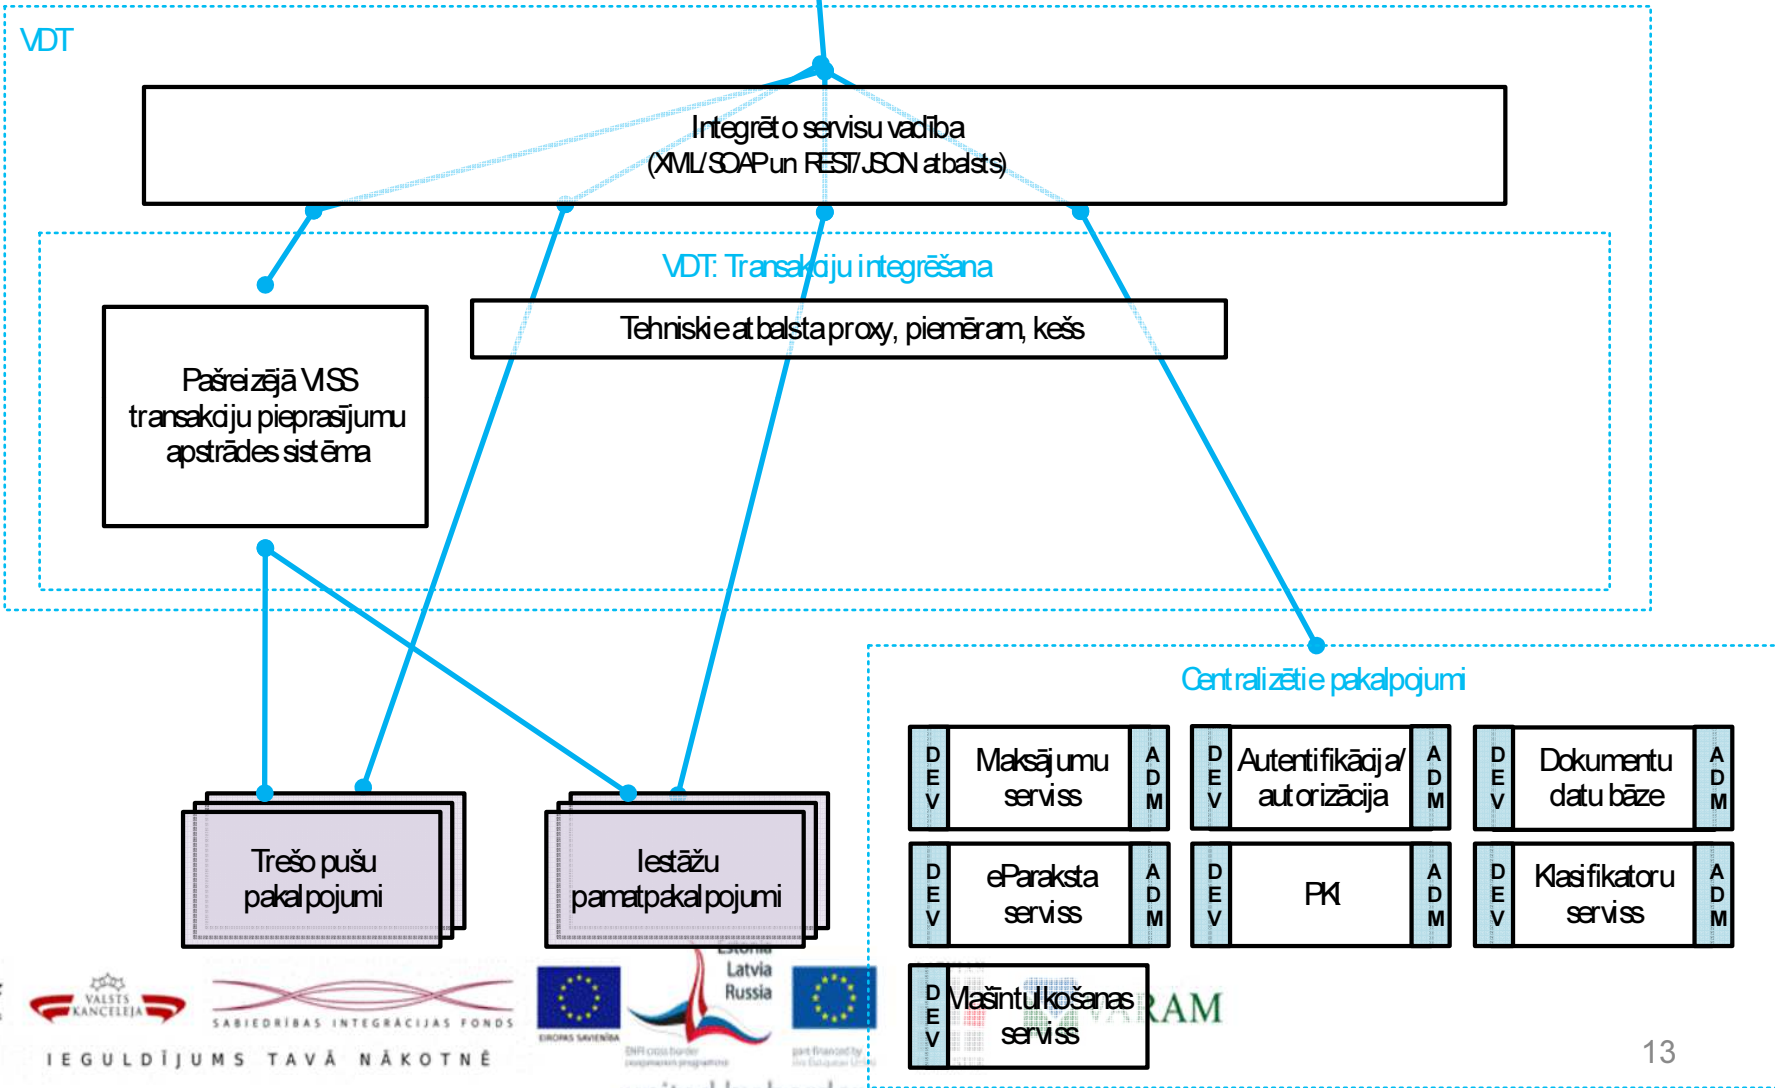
VDT

Integrēto servisu vadība
(XML/SOAP un REST/JSON atbalsts)

VDT: Transakciju integrēšana

Tehniskie atbalsta proxy, piemēram, kešs

Pašreizējā VISS transakciju pieprasījumu apstrādes sistēma

Trešo pušu pakalpojumi

Iestāžu pamatpakalpojumi

Centralizētie pakalpojumi

| DEV | Maksājumu serviss | ADM | DEV | Autentifikācija/ autorizācija | ADM | DEV | Dokumentu datu bāze | ADM |
|---|---|---|---|---|---|---|---|---|
| DEV | eParaksta serviss | ADM | DEV | PKI | ADM | DEV | Klasifikatoru serviss | ADM |

DEV Mašīntulkošanas serviss

VALSTS KANCELEJA

SABIEDRĪBAS INTEGRĀCIJAS FONDS

IEGULDĪJUMS TAVĀ NĀKOTNĒ

EIROPAS SAVIENĪBA

Estonia
Latvia
Russia

ENPI cross border cooperation programme

part-financed by the European Union

VARAM

13